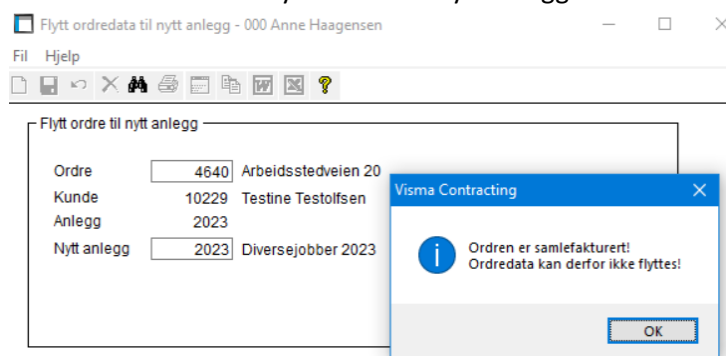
Flytt ordredata til nytt anlegg - 000 Anne Haagensen

Fil Hjelp

Flytt ordre til nytt anlegg

Ordre 4640 Arbeidsstedveien 20
Kunde 10229 Testine Testolfsen
Anlegg 2023
Nytt anlegg 2023 Diversejobber 2023

Visma Contracting

Ordren er samlefakturert!
Ordredata kan derfor ikke flyttes!

OK